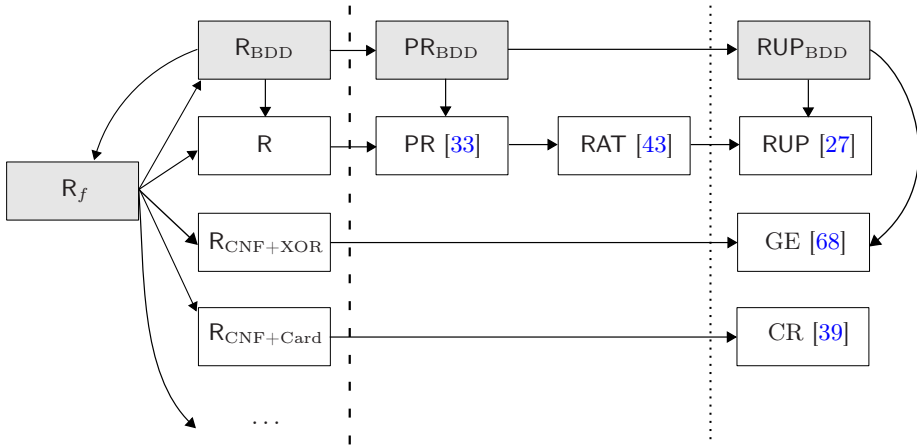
$\mathsf{R}_{\mathrm{BDD}}$

$\mathsf{PR}_{\mathrm{BDD}}$

$\mathsf{RUP}_{\mathrm{BDD}}$

$\mathsf{R}$

$\mathsf{PR}$ [33]

$\mathsf{RAT}$ [43]

$\mathsf{RUP}$ [27]

$\mathsf{R}_f$

$\mathsf{R}_{\mathrm{CNF+XOR}}$

GE [68]

$\mathsf{R}_{\mathrm{CNF+Card}}$

CR [39]

...